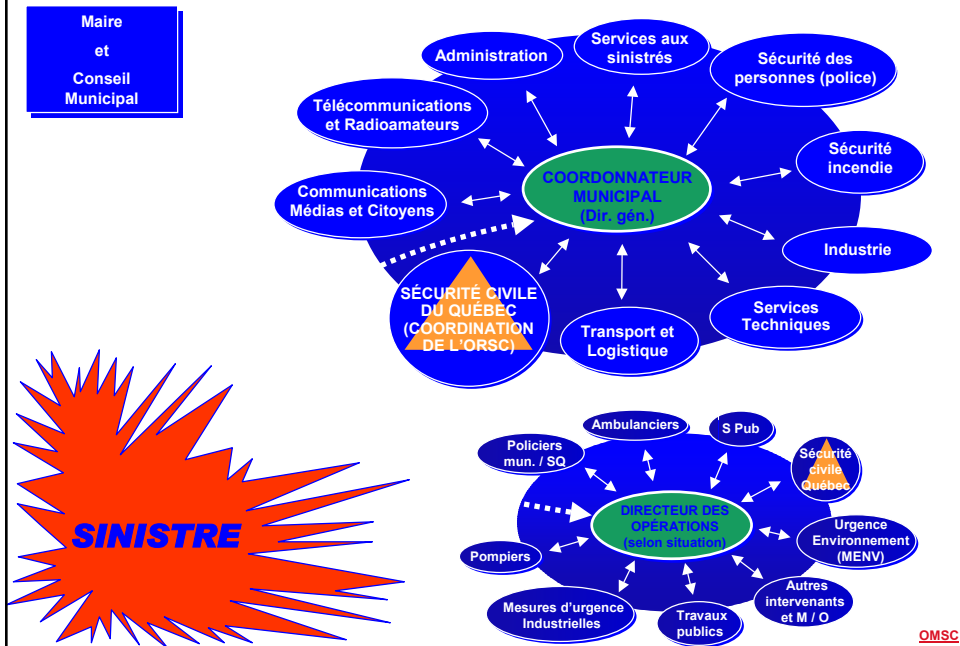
Maire
et
Conseil Municipal

Administration

Services aux sinistrés

Sécurité des personnes (police)

Télécommunications et Radioamateurs

Sécurité incendie

Communications Médias et Citoyens

COORDONNATEUR MUNICIPAL (Dir. gén.)

Industrie

SÉCURITÉ CIVILE DU QUÉBEC (COORDINATION DE L'ORSC)

Transport et Logistique

Services Techniques

SINISTRE

Ambulanciers

S Pub

Policiers mun. / SQ

Sécurité civile Québec

DIRECTEUR DES OPÉRATIONS (selon situation)

Urgence Environnement (MENV)

Pompiers

Autres intervenants et M / O

Mesures d'urgence Industrielles

Travaux publics

OMSC